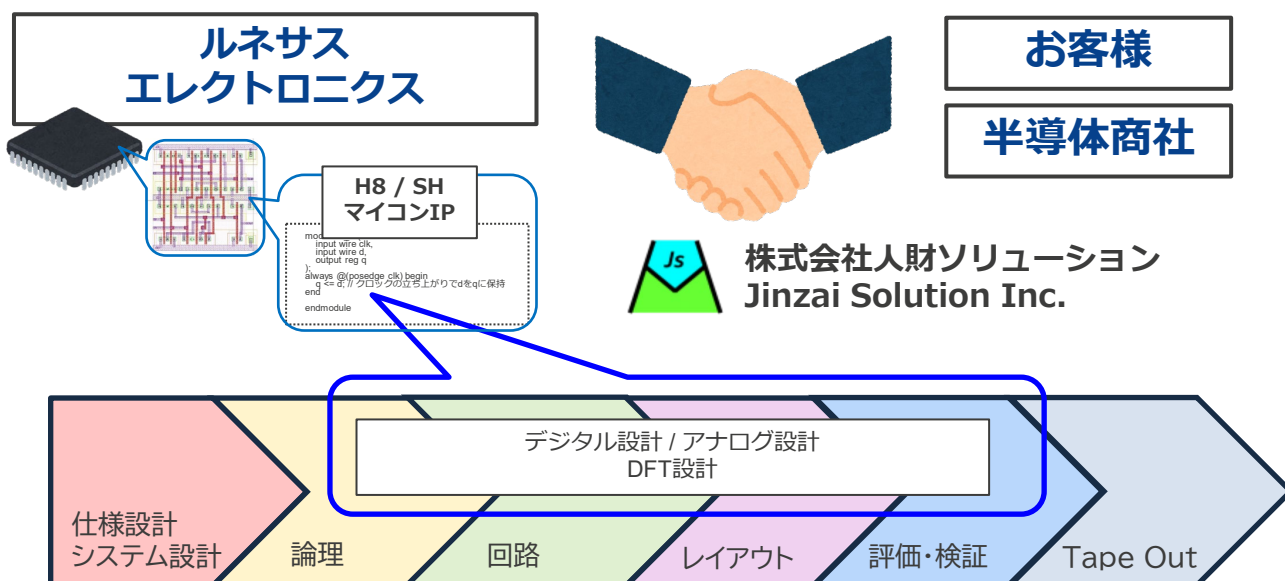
ルネサス
エレクトロニクス

お客様

半導体商社

H8 / SH
マイコンIP

mod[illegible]
input wire clk,
input wire d,
output reg q
);
always @(posedge clk) begin
q <= d; // クロックの立ち上がりでdをqに保持
end

endmodule

Js

株式会社人財ソリューション
Jinzai Solution Inc.

デジタル設計 / アナログ設計
DFT設計

仕様設計
システム設計

論理

回路

レイアウト

評価・検証

Tape Out